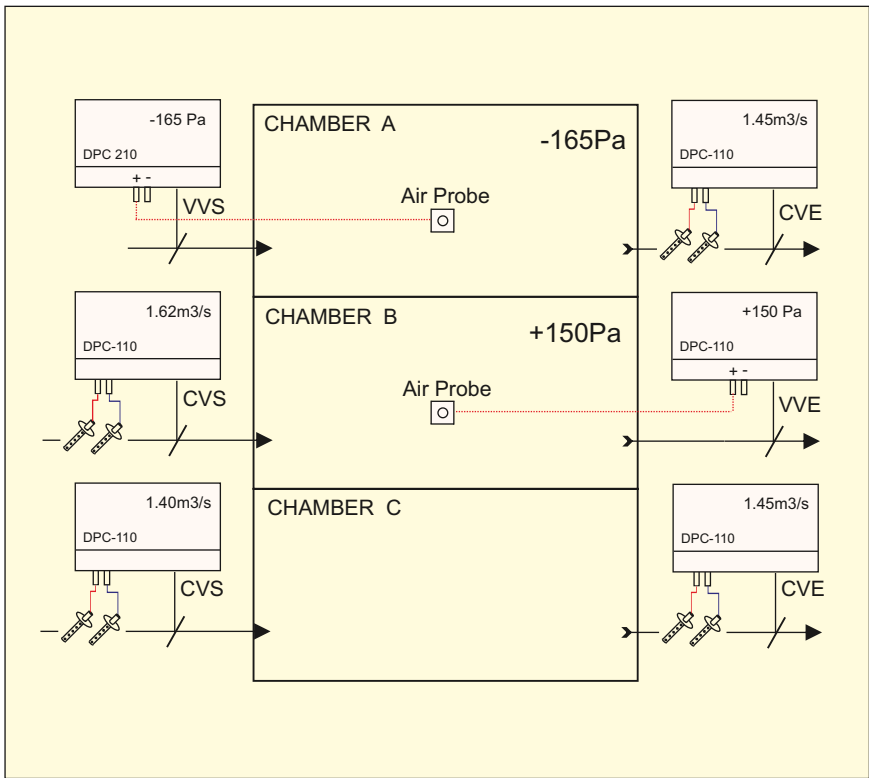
-165 Pa
DPC 210
+ -
VVS

CHAMBER A
-165Pa
Air Probe

1.45m3/s
DPC-110
CVE

1.62m3/s
DPC-110
CVS

CHAMBER B
+150Pa
Air Probe

+150 Pa
DPC-110
+ -
VVE

1.40m3/s
DPC-110
CVS

CHAMBER C

1.45m3/s
DPC-110
CVE